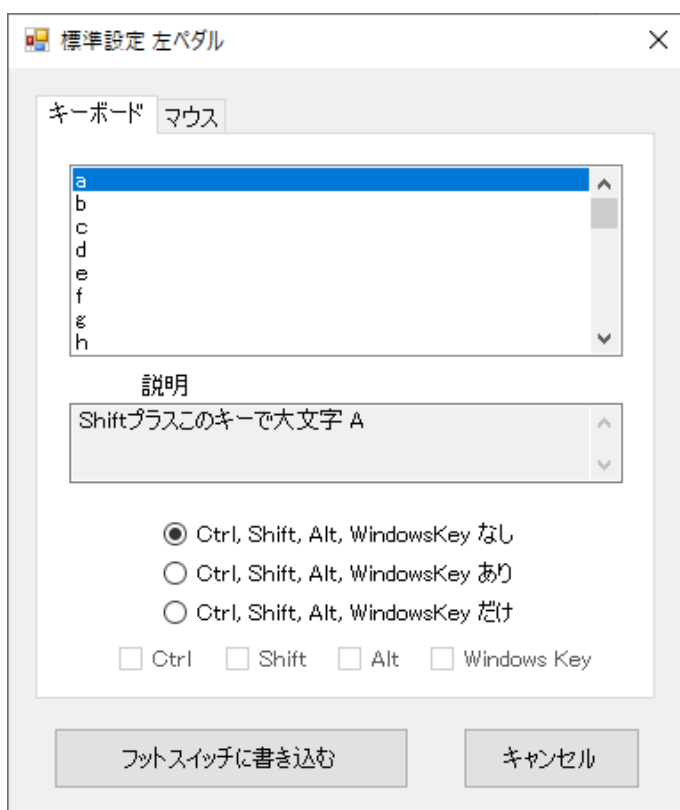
標準設定 左ペダル

キーボード マウス

a
b
c
d
e
f
g
h

説明

Shiftプラスこのキーで大文字 A

Ctrl, Shift, Alt, WindowsKey なし
Ctrl, Shift, Alt, WindowsKey あり
Ctrl, Shift, Alt, WindowsKey だけ

Ctrl Shift Alt Windows Key

フットスイッチに書き込む

キャンセル